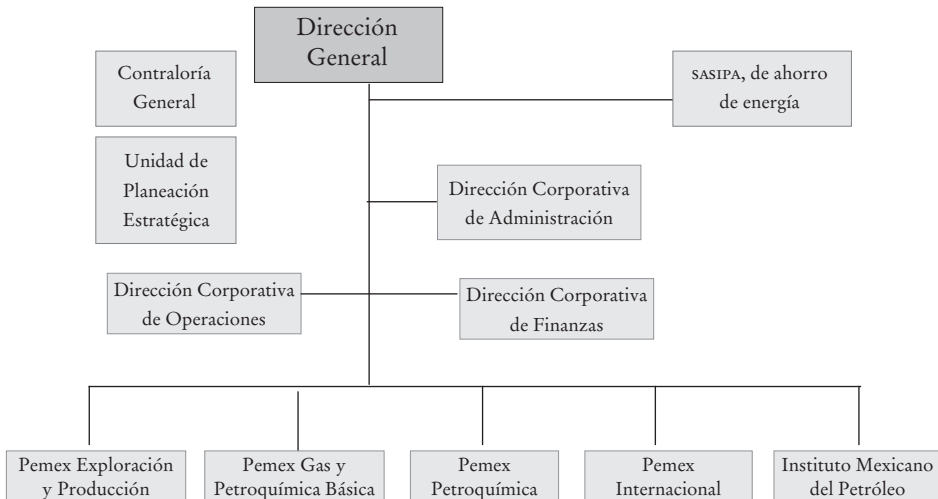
Dirección General

Contraloría General

Unidad de Planeación Estratégica

sasipa, de ahorro de energía

Dirección Corporativa de Administración

Dirección Corporativa de Operaciones

Dirección Corporativa de Finanzas

Pemex Exploración y Producción

Pemex Gas y Petroquímica Básica

Pemex Petroquímica

Pemex Internacional

Instituto Mexicano del Petróleo